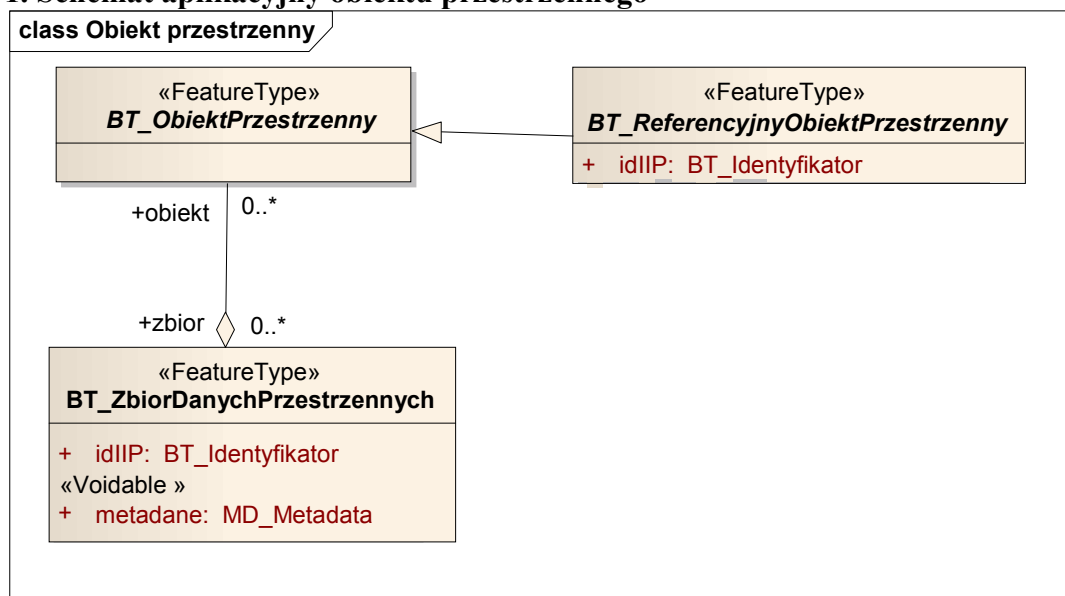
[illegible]

class Obiekt przestrzenny

«FeatureType»
BT_ObiektPrzestrzenny

«FeatureType»
BT_ReferencyjnyObiektPrzestrzenny

+ idIIP: BT_Identyfikator

+obiekt 0..*

+zbior 0..*

«FeatureType»
BT_ZbiorDanychPrzestrzennych

+ idIIP: BT_Identyfikator
«Voidable »
+ metadane: MD_Metadata